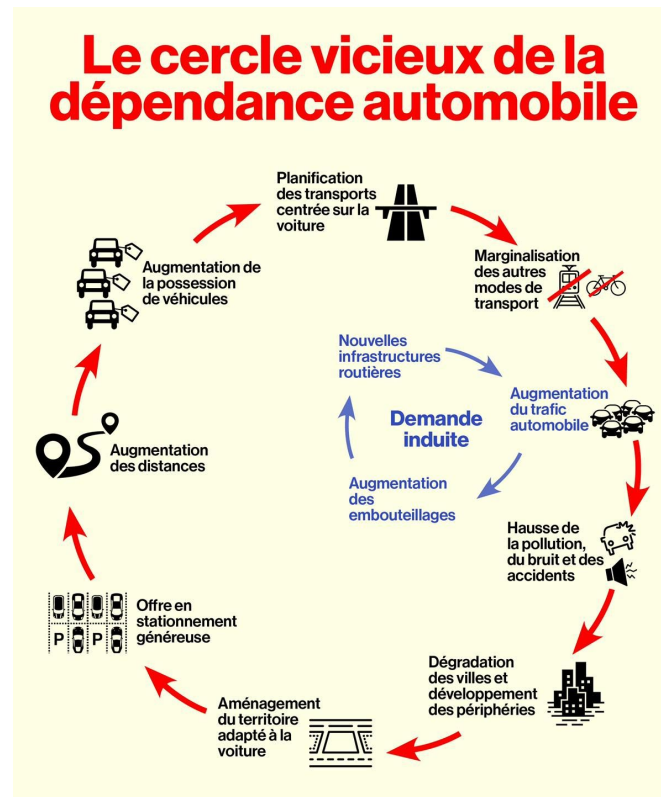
Le cercle vicieux de la dépendance automobile

Planification des transports centrée sur la voiture

Marginalisation des autres modes de transport

Augmentation du trafic automobile

Hausse de la pollution, du bruit et des accidents

Dégradation des villes et développement des périphéries

Aménagement du territoire adapté à la voiture

Offre en stationnement généreuse

Augmentation des distances

Augmentation de la possession de véhicules

Nouvelles infrastructures routières

Demande induite

Augmentation des embouteillages

P

P

P